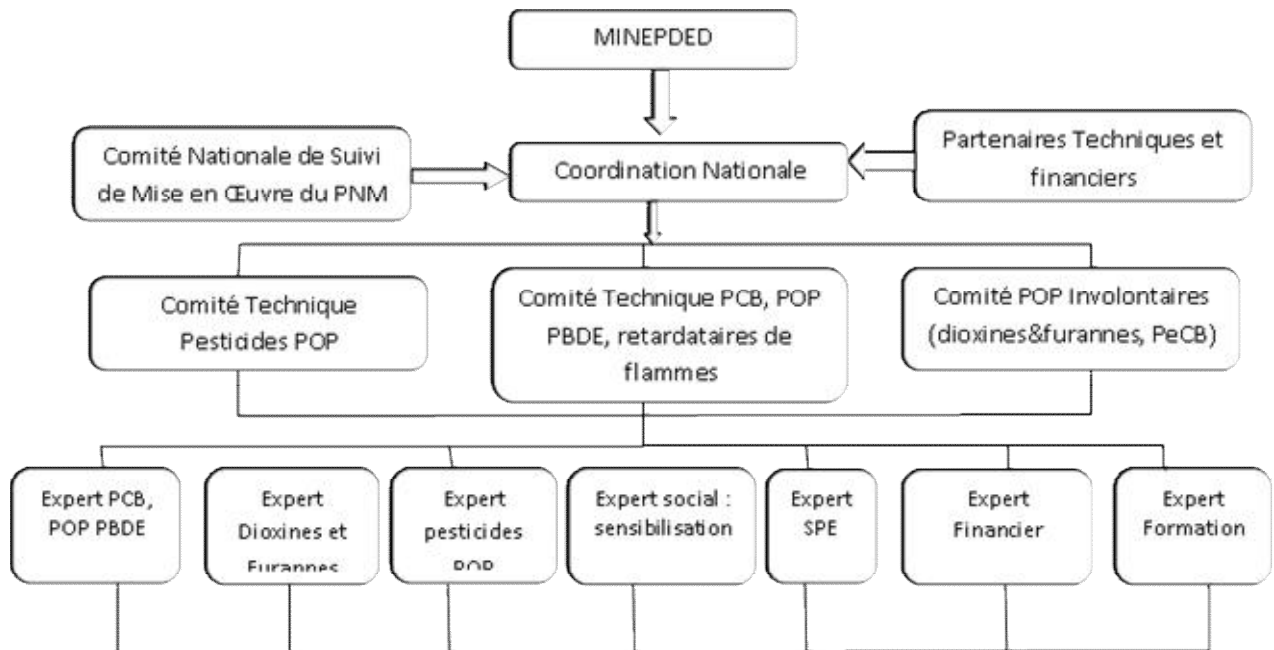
MINEPDED

Comité Nationale de Suivi de Mise en Œuvre du PNM

Coordination Nationale

Partenaires Techniques et financiers

Comité Technique Pesticides POP

Comité Technique PCB, POP PBDE, retardataires de flammes

Comité POP Involontaires (dioxines&furannes, PeCB)

Expert PCB, POP PBDE

Expert Dioxines et Furannes

Expert pesticides POP

Expert social : sensibilisation

Expert SPE

Expert Financier

Expert Formation